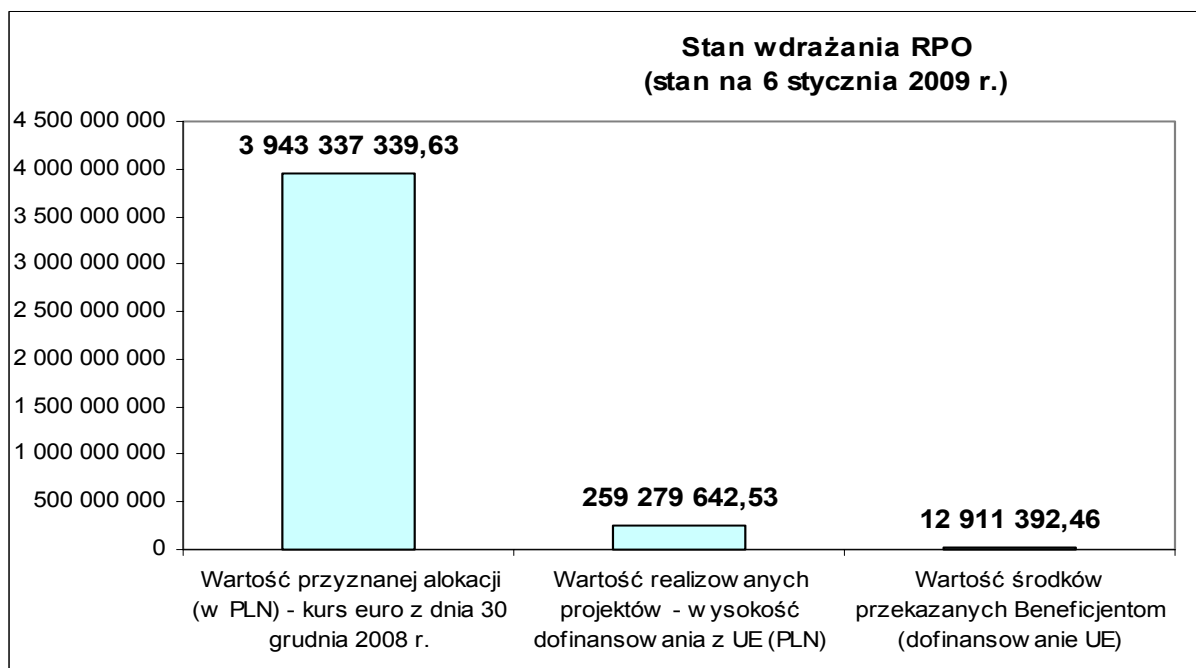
Stan wdrażania RPO
(stan na 6 stycznia 2009 r.)

4 500 000 000
4 000 000 000
3 500 000 000
3 000 000 000
2 500 000 000
2 000 000 000
1 500 000 000
1 000 000 000
500 000 000
0

3 943 337 339,63

259 279 642,53

12 911 392,46

Wartość przyznanej alokacji (w PLN) - kurs euro z dnia 30 grudnia 2008 r.

Wartość realizow anych projektów - w ysokość dofinansow ania z UE (PLN)

Wartość środków przekazanych Beneficjentom (dofinansow anie UE)